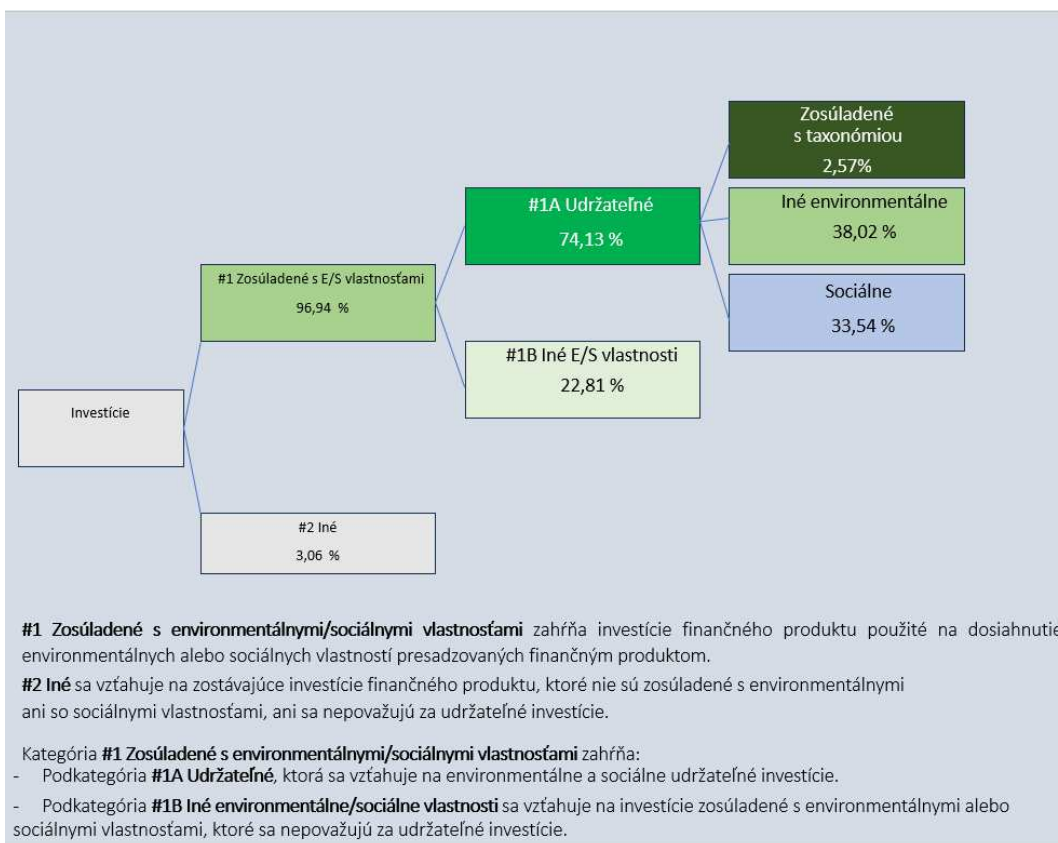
Zosúladené s taxonómiou
2,57%

Iné environmentálne
38,02 %

Sociálne
33,54 %

#1A Udržateľné
74,13 %

#1B Iné E/S vlastnosti
22,81 %

#1 Zosúladené s E/S vlastnosťami
96,94 %

Investície

#2 Iné
3,06 %

**#1 Zosúladené s environmentálnymi/sociálnymi vlastnosťami** zahŕňa investície finančného produktu použité na dosiahnutie environmentálnych alebo sociálnych vlastností presadzovaných finančným produktom.
**#2 Iné** sa vzťahuje na zostávajúce investície finančného produktu, ktoré nie sú zosúladené s environmentálnymi ani so sociálnymi vlastnosťami, ani sa nepovažujú za udržateľné investície.

Kategória **#1 Zosúladené s environmentálnymi/sociálnymi vlastnosťami** zahŕňa:
- Podkategória **#1A Udržateľné**, ktorá sa vzťahuje na environmentálne a sociálne udržateľné investície.
- Podkategória **#1B Iné environmentálne/sociálne vlastnosti** sa vzťahuje na investície zosúladené s environmentálnymi alebo sociálnymi vlastnosťami, ktoré sa nepovažujú za udržateľné investície.